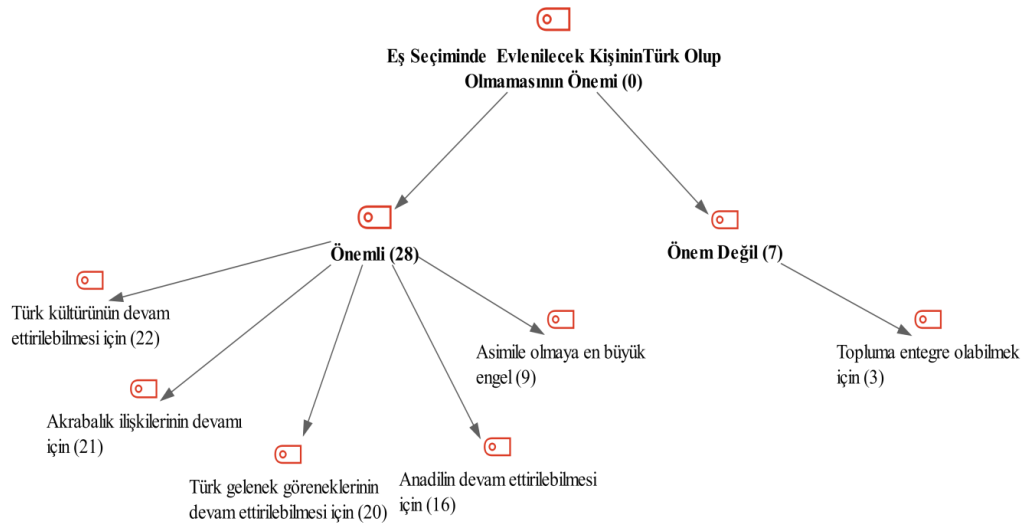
Eş Seçiminde Evlenilecek KişininTürk Olup Olmamasının Önemi (0)

Önemli (28)

Önem Değil (7)

Türk kültürünün devam ettirilebilmesi için (22)

Akrabalık ilişkilerinin devamı için (21)

Türk gelenek göreneklerinin devam ettirilebilmesi için (20)

Anadilin devam ettirilebilmesi için (16)

Asimile olmaya en büyük engel (9)

Topluma entegre olabilmek için (3)